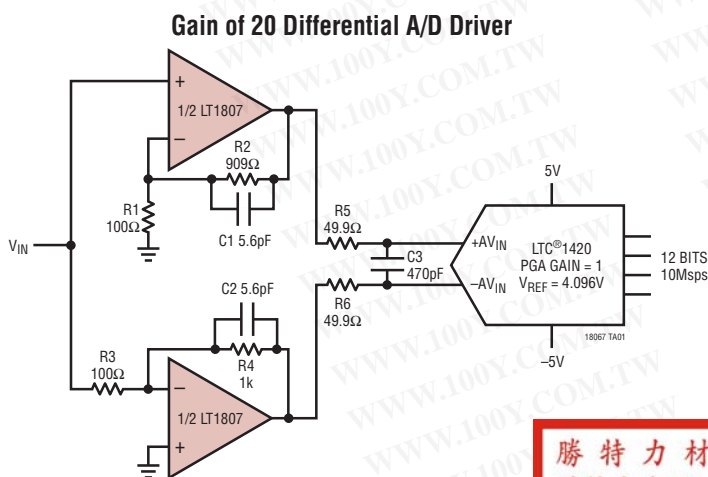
Gain of 20 Differential A/D Driver

WWW.100Y.COM.TW

+

1/2 LT1807

−

R2
909Ω

R1
100Ω

C1 5.6pF

R5
49.9Ω

5V

C3
470pF

+AV$_{IN}$

−AV$_{IN}$

LTC®1420
PGA GAIN = 1
V$_{REF}$ = 4.096V

12 BITS
10Msps

V$_{IN}$

C2 5.6pF

R6
49.9Ω

18067 TA01

R3
100Ω

R4
1k

−5V

−

1/2 LT1807

+

勝 特 力 材